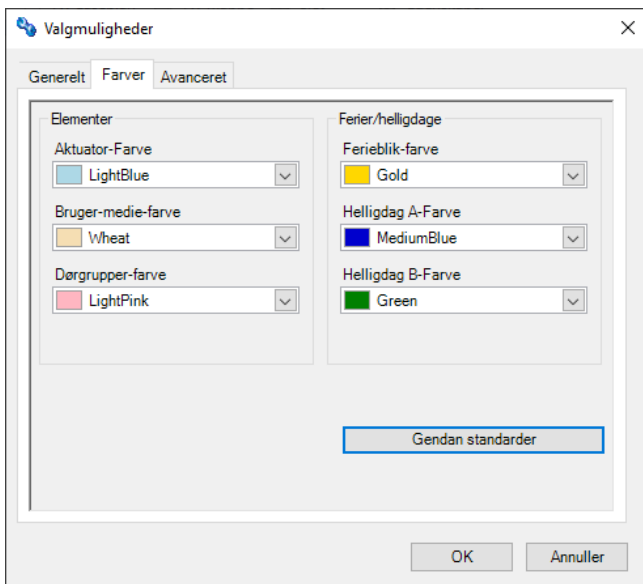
Valgmuligheder

Generelt | Farver | Avanceret

Elementer

Aktuator-Farve
LightBlue

Bruger-medie-farve
Wheat

Dørgrupper-farve
LightPink

Ferier/helligdage

Ferieblik-farve
Gold

Helligdag A-Farve
MediumBlue

Helligdag B-Farve
Green

Gendan standarder

OK

Annuller